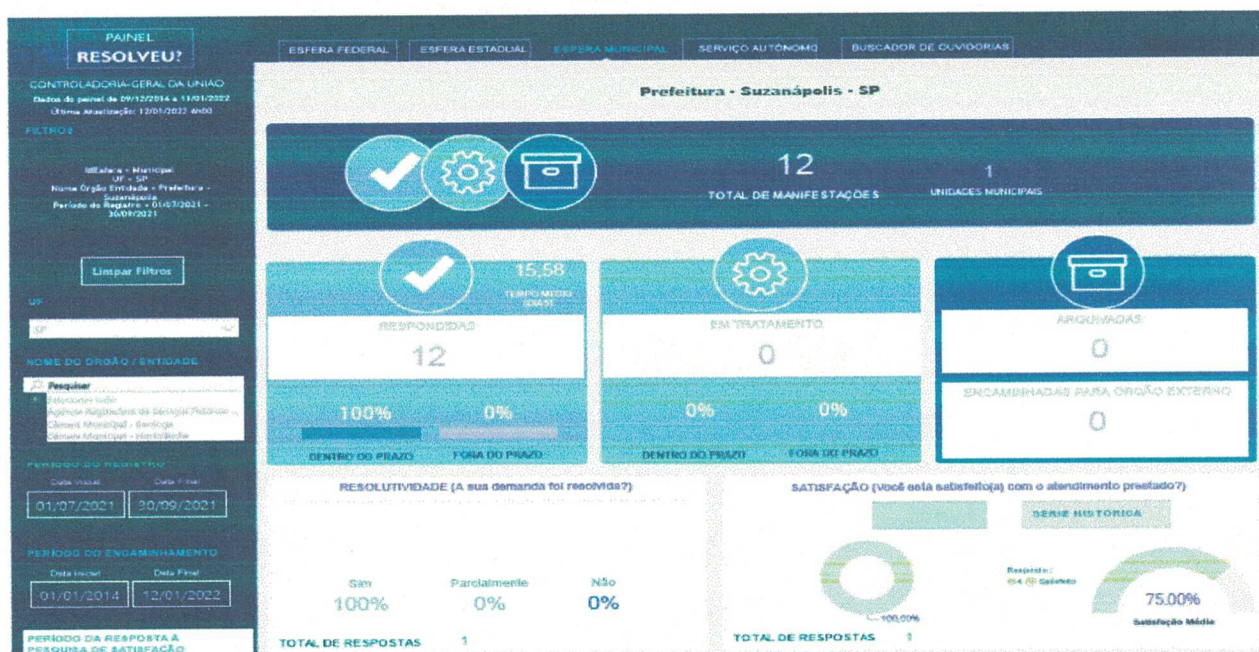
PAINEL
RESOLVEU?

CONTROLADORIA-GERAL DA UNIÃO
Dados do painel de 09/12/2014 a 11/01/2022
Última Atualização: 12/01/2022 4h00

FILTROS

NifEsfera = Municipal
UF = SP
Nome Órgão Entidade = Prefeitura - Suzanápolis
Período do Registro = 01/07/2021 - 30/09/2021

Limpar Filtros

UF

SP

NOME DO ÓRGÃO / ENTIDADE

Pesquisar
Selecionar tudo
Agência Reguladora de Serviços Públicos ...
Câmara Municipal - Bariloga
Câmara Municipal - Hortolândia

PERÍODO DO REGISTRO
Data Inicial Data Final
01/07/2021 30/09/2021

PERÍODO DO ENCAMINHAMENTO
Data Inicial Data Final
01/01/2014 12/01/2022

PERÍODO DA RESPOSTA À PESQUISA DE SATISFAÇÃO

ESFERA FEDERAL | ESFERA ESTADUAL | ESFERA MUNICIPAL | SERVIÇO AUTÔNOMO | BUSCADOR DE OUVIDORIAS

Prefeitura - Suzanápolis - SP

12
TOTAL DE MANIFESTAÇÕES

1
UNIDADES MUNICIPAIS

15,58
TEMPO MÉDIO (DIAS)

RESPONDIDAS
12

100% 0%
DENTRO DO PRAZO FORA DO PRAZO

EM TRATAMENTO
0

0% 0%
DENTRO DO PRAZO FORA DO PRAZO

ARQUIVADAS
0

ENCAMINHADAS PARA ÓRGÃO EXTERNO
0

RESOLUTIVIDADE (A sua demanda foi resolvida?)

Sim 100%
Parcialmente 0%
Não 0%

TOTAL DE RESPOSTAS 1

SATISFAÇÃO (Você está satisfeito(a) com o atendimento prestado?)

SÉRIE HISTÓRICA

Resposta
04 Satisfeito

100,00%

75.00%
Satisfação Média

TOTAL DE RESPOSTAS 1